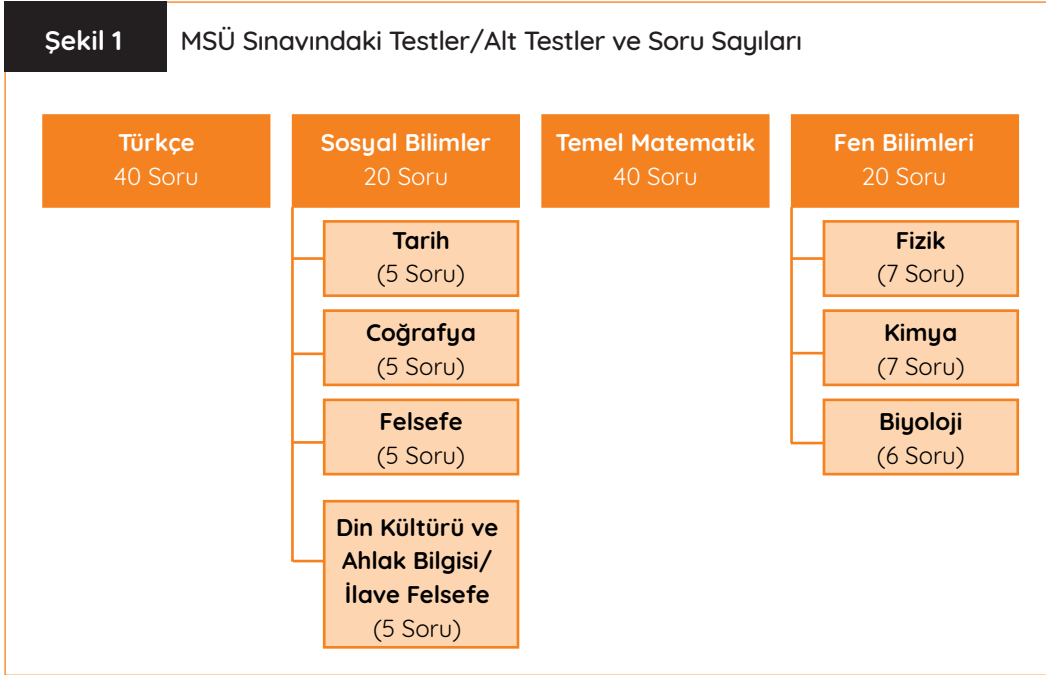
Şekil 1 MSÜ Sınavındaki Testler/Alt Testler ve Soru Sayıları

Türkçe
40 Soru

Sosyal Bilimler
20 Soru

Tarih
(5 Soru)

Coğrafya
(5 Soru)

Felsefe
(5 Soru)

Din Kültürü ve Ahlak Bilgisi/ İlave Felsefe
(5 Soru)

Temel Matematik
40 Soru

Fen Bilimleri
20 Soru

Fizik
(7 Soru)

Kimya
(7 Soru)

Biyoloji
(6 Soru)